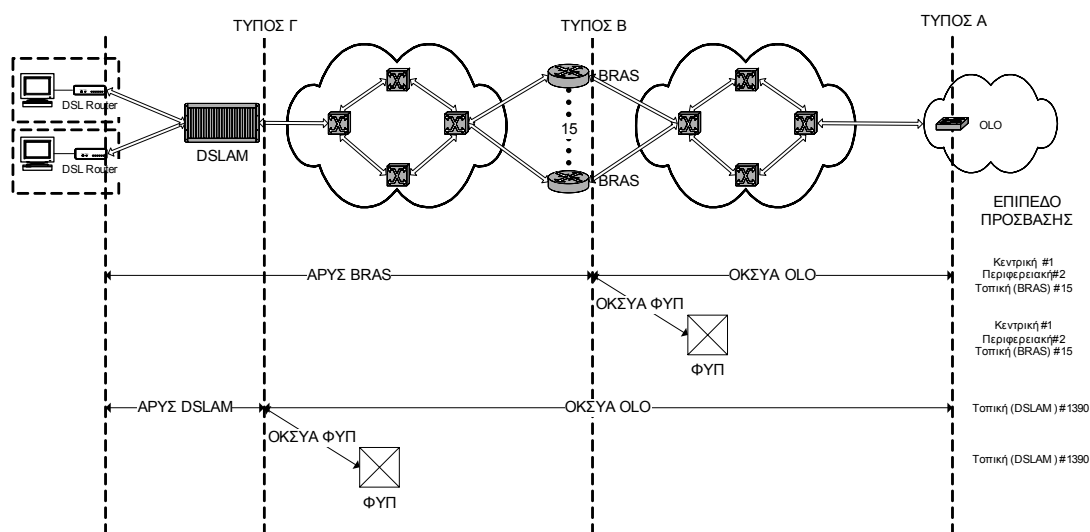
ΤΥΠΟΣ Γ
ΤΥΠΟΣ Β
ΤΥΠΟΣ Α

DSL Router
DSL Router
DSLAM
BRAS
15
BRAS
OLO

ΕΠΙΠΕΔΟ ΠΡΟΣΒΑΣΗΣ

ΑΡΥΣ BRAS
ΟΚΣΥΑ OLO
Κεντρική #1
Περιφερειακή#2
Τοπική (BRAS) #15

ΟΚΣΥΑ ΦΥΠ
ΦΥΠ
Κεντρική #1
Περιφερειακή#2
Τοπική (BRAS) #15

ΑΡΥΣ DSLAM
ΟΚΣΥΑ OLO
Τοπική (DSLAM) #1390

ΟΚΣΥΑ ΦΥΠ
ΦΥΠ
Τοπική (DSLAM) #1390